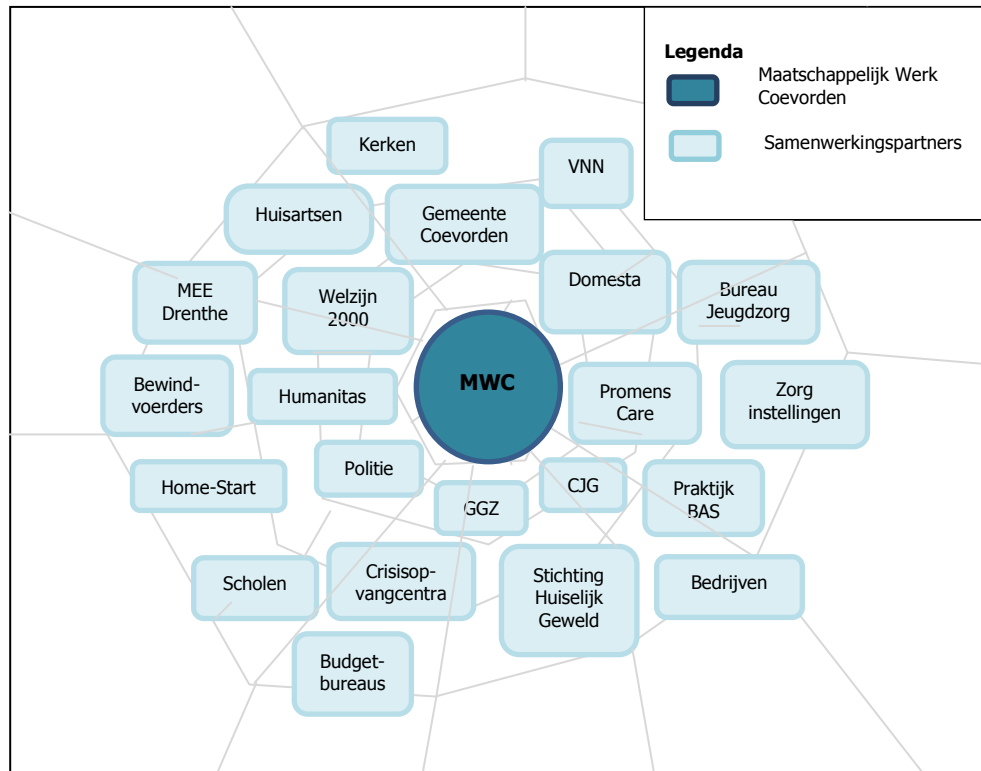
Legenda

Maatschappelijk Werk Coevorden

Samenwerkingspartners

Kerken

VNN

Huisartsen

Gemeente Coevorden

MEE Drenthe

Welzijn 2000

Domesta

Bureau Jeugdzorg

MWC

Bewindvoerders

Humanitas

Promens Care

Zorg instellingen

Politie

Home-Start

GGZ

CJG

Praktijk BAS

Scholen

Crisisopvangcentra

Stichting Huiselijk Geweld

Bedrijven

Budgetbureaus